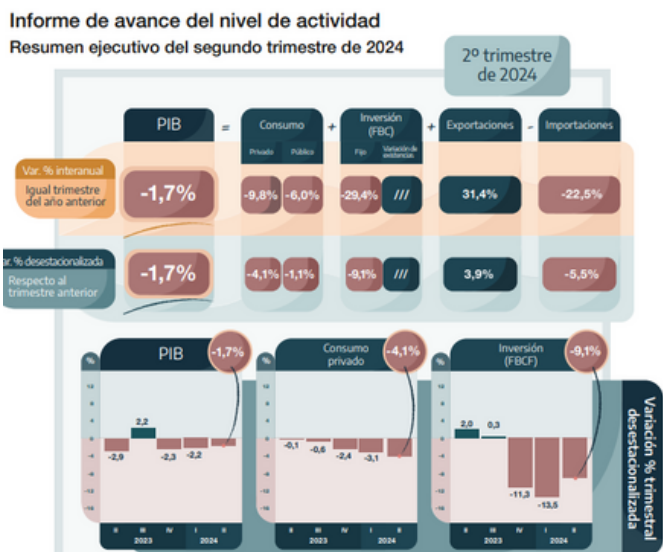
Informe de avance del nivel de actividad
Resumen ejecutivo del segundo trimestre de 2024

2º trimestre de 2024

PIB = Consumo + Inversión (FBC) + Exportaciones - Importaciones

Privado Público Fijo Variación de existencias

Var. % interanual
Igual trimestre del año anterior

-1,7% -9,8% -6,0% -29,4% /// 31,4% -22,5%

Var. % desestacionalizada
Respecto al trimestre anterior

-1,7% -4,1% -1,1% -9,1% /// 3,9% -5,5%

PIB -1,7%
%
-2,9 2,2 -2,3 -2,2
II III IV I II
2023 2024

Consumo privado -4,1%
%
-0,1 -0,6 -2,4 -3,1
II III IV I II
2023 2024

Inversión (FBCF) -9,1%
%
2,0 0,3 -11,3 -13,5
II III IV I II
2023 2024

Variación % trimestral desestacionalizada